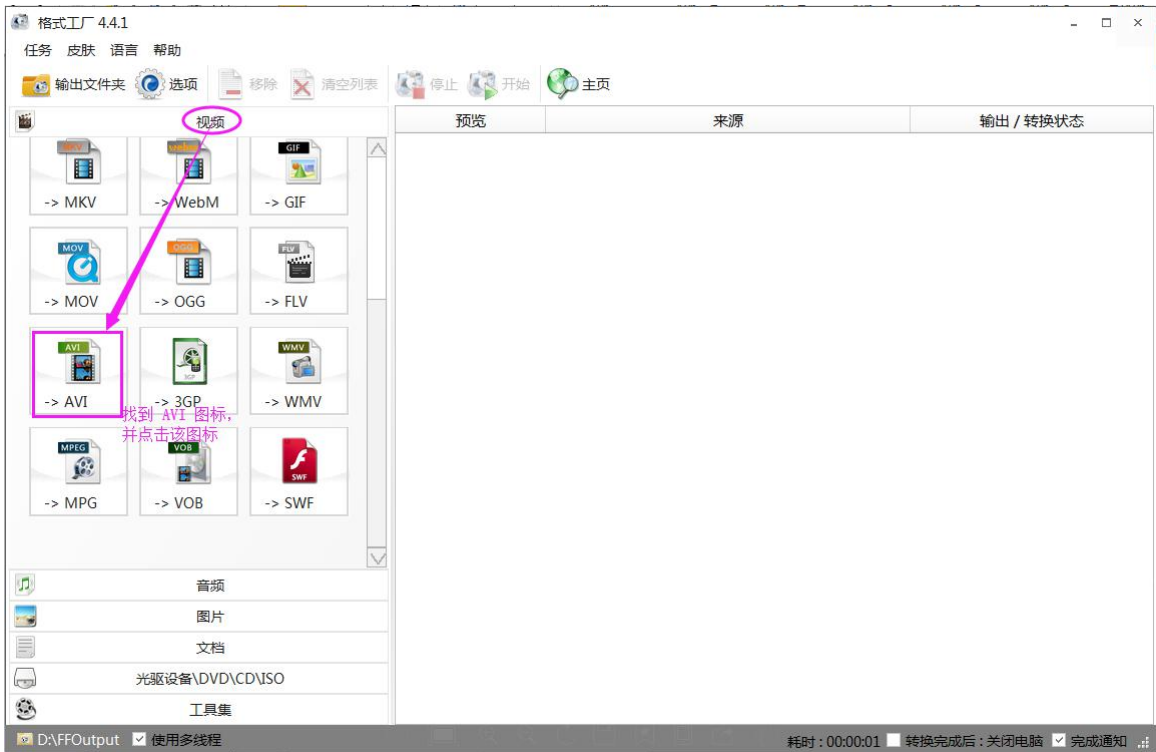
格式工厂 4.4.1

任务 皮肤 语言 帮助

输出文件夹 选项 移除 清空列表 停止 开始 主页

视频

| 预览 | 来源 | 输出 / 转换状态 |
|---|---|---|

MKV -> MKV
webm -> WebM
GIF -> GIF
MOV -> MOV
OGG -> OGG
FLV -> FLV
AVI -> AVI
3GP -> 3GP
WMV -> WMV
MPEG -> MPG
VOB -> VOB
SWF -> SWF

找到 AVI 图标，并点击该图标

音频
图片
文档
光驱设备\DVD\CD\ISO
工具集

D:\FFOutput 使用多线程 耗时 : 00:00:01 转换完成后 : 关闭电脑 完成通知